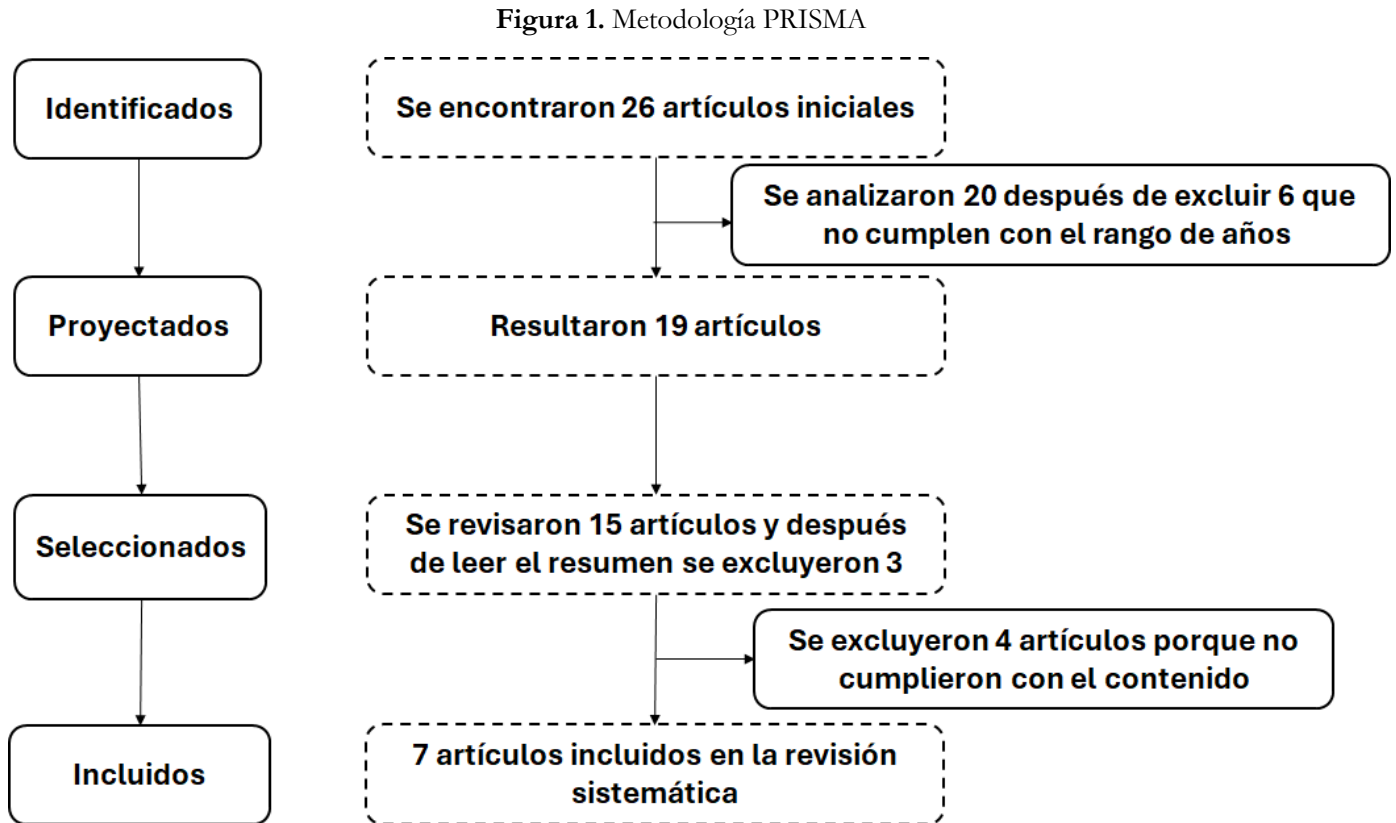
**Figura 1.** Metodología PRISMA

Identificados

Se encontraron 26 artículos iniciales

Se analizaron 20 después de excluir 6 que no cumplen con el rango de años

Proyectados

Resultaron 19 artículos

Seleccionados

Se revisaron 15 artículos y después de leer el resumen se excluyeron 3

Se excluyeron 4 artículos porque no cumplieron con el contenido

Incluidos

7 artículos incluidos en la revisión sistemática